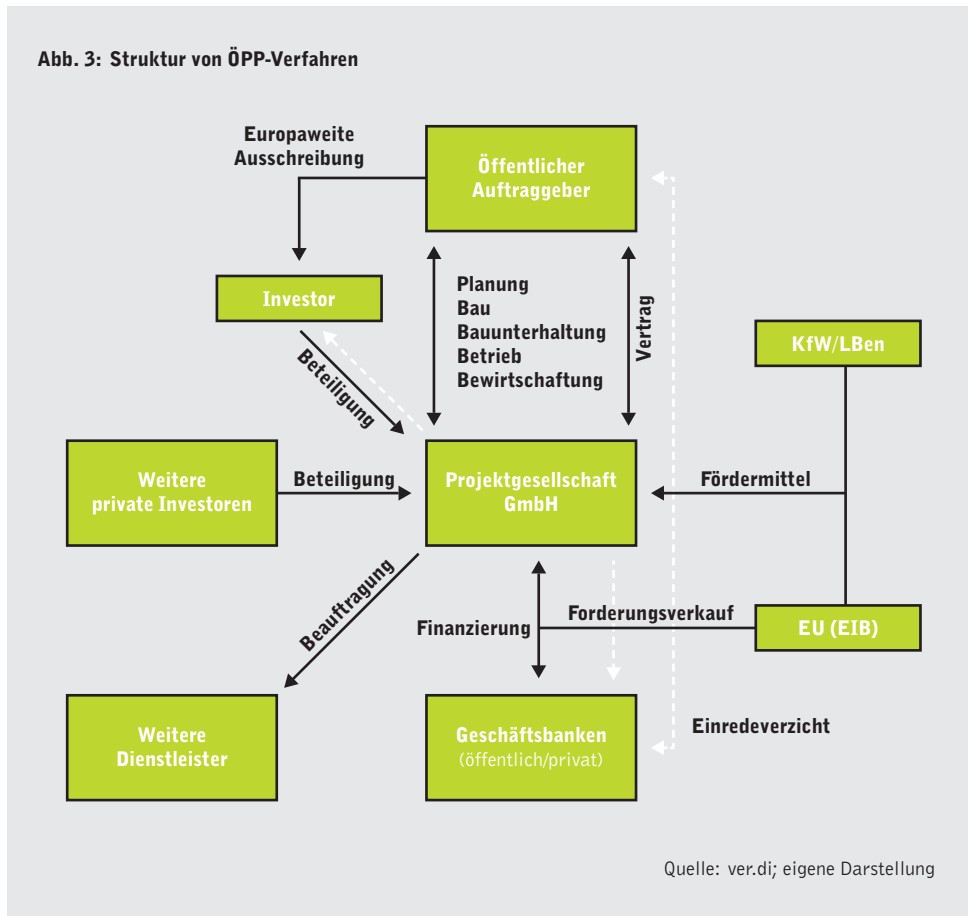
Abb. 3: Struktur von ÖPP-Verfahren

Europaweite Ausschreibung

Öffentlicher Auftraggeber

Investor

Planung
Bau
Bauunterhaltung
Betrieb
Bewirtschaftung

Vertrag

KfW/LBen

Beteiligung

Weitere private Investoren

Beteiligung

Projektgesellschaft GmbH

Fördermittel

Beauftragung

Finanzierung

Forderungsverkauf

EU (EIB)

Weitere Dienstleister

Geschäftsbanken
(öffentlich/privat)

Einredeverzicht

Quelle: ver.di; eigene Darstellung